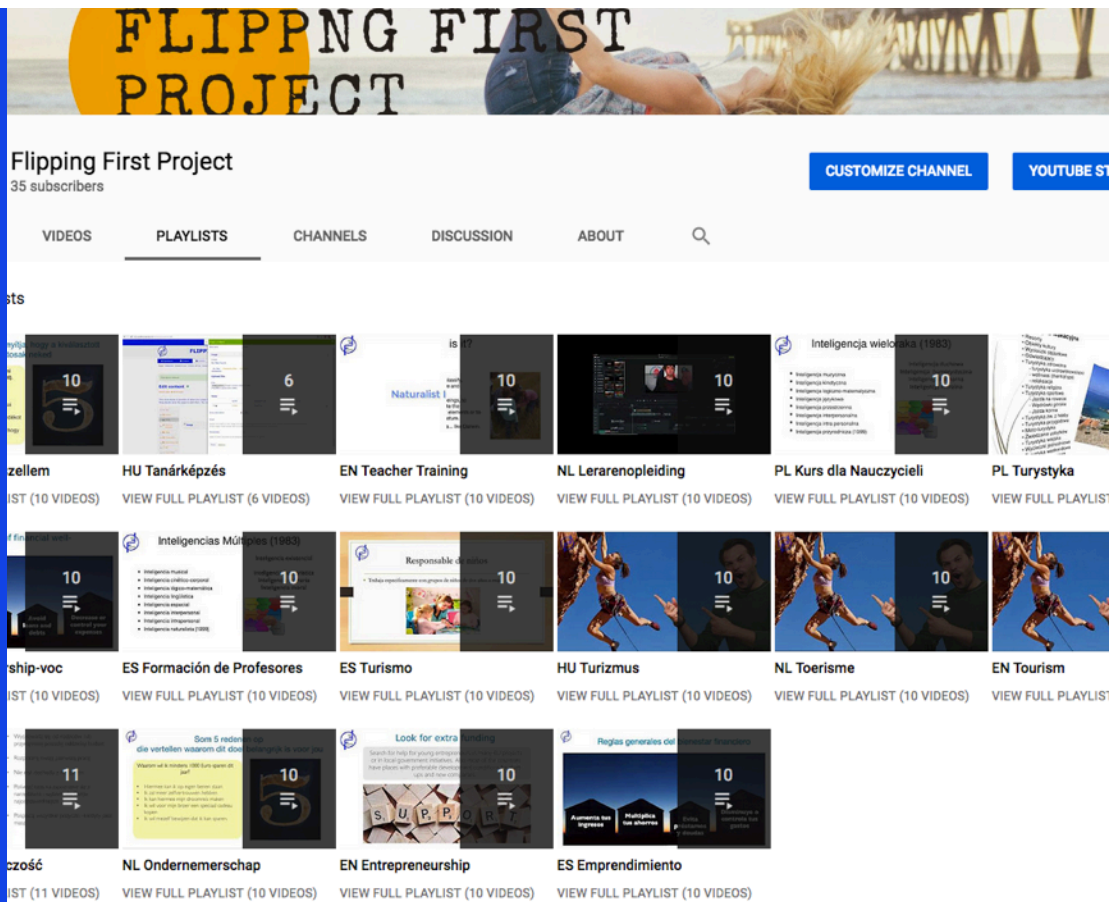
FLIPPNG FIRST PROJECT

Flipping First Project
35 subscribers

CUSTOMIZE CHANNEL

YOUTUBE ST

VIDEOS PLAYLISTS CHANNELS DISCUSSION ABOUT

sts

10
zellem
IST (10 VIDEOS)

6
HU Tanárképzés
VIEW FULL PLAYLIST (6 VIDEOS)

10
EN Teacher Training
VIEW FULL PLAYLIST (10 VIDEOS)

10
NL Lerarenopleiding
VIEW FULL PLAYLIST (10 VIDEOS)

Inteligencja wieloraka (1983)
10
PL Kurs dla Nauczycieli
VIEW FULL PLAYLIST (10 VIDEOS)

PL Turystyka
VIEW FULL PLAYLIST

10
rship-voc
IST (10 VIDEOS)

Inteligencias Múltiples (1983)
10
ES Formación de Profesores
VIEW FULL PLAYLIST (10 VIDEOS)

Responsable de sitios
10
ES Turismo
VIEW FULL PLAYLIST (10 VIDEOS)

10
HU Turizmus
VIEW FULL PLAYLIST (10 VIDEOS)

10
NL Toerisme
VIEW FULL PLAYLIST (10 VIDEOS)

EN Tourism
VIEW FULL PLAYLIST

11
czość
IST (11 VIDEOS)

Som 5 redenen op die vertellen waarom dit doel belangrijk is voor jou
10
NL Ondernemerschap
VIEW FULL PLAYLIST (10 VIDEOS)

Look for extra funding
10
EN Entrepreneurship
VIEW FULL PLAYLIST (10 VIDEOS)

Reglas generales del bienestar financiero
10
ES Emprendimiento
VIEW FULL PLAYLIST (10 VIDEOS)